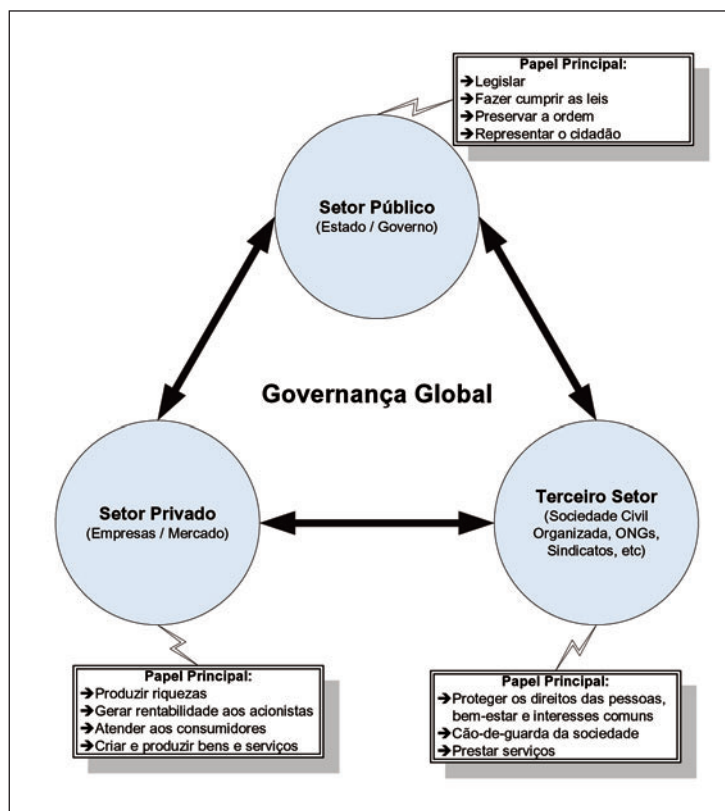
Papel Principal:
→Legislar
→Fazer cumprir as leis
→Preservar a ordem
→Representar o cidadão

Setor Público
(Estado / Governo)

Governança Global

Setor Privado
(Empresas / Mercado)

Terceiro Setor
(Sociedade Civil Organizada, ONGs, Sindicatos, etc)

Papel Principal:
→Produzir riquezas
→Gerar rentabilidade aos acionistas
→Atender aos consumidores
→Criar e produzir bens e serviços

Papel Principal:
→Proteger os direitos das pessoas, bem-estar e interesses comuns
→Cão-de-guarda da sociedade
→Prestar serviços